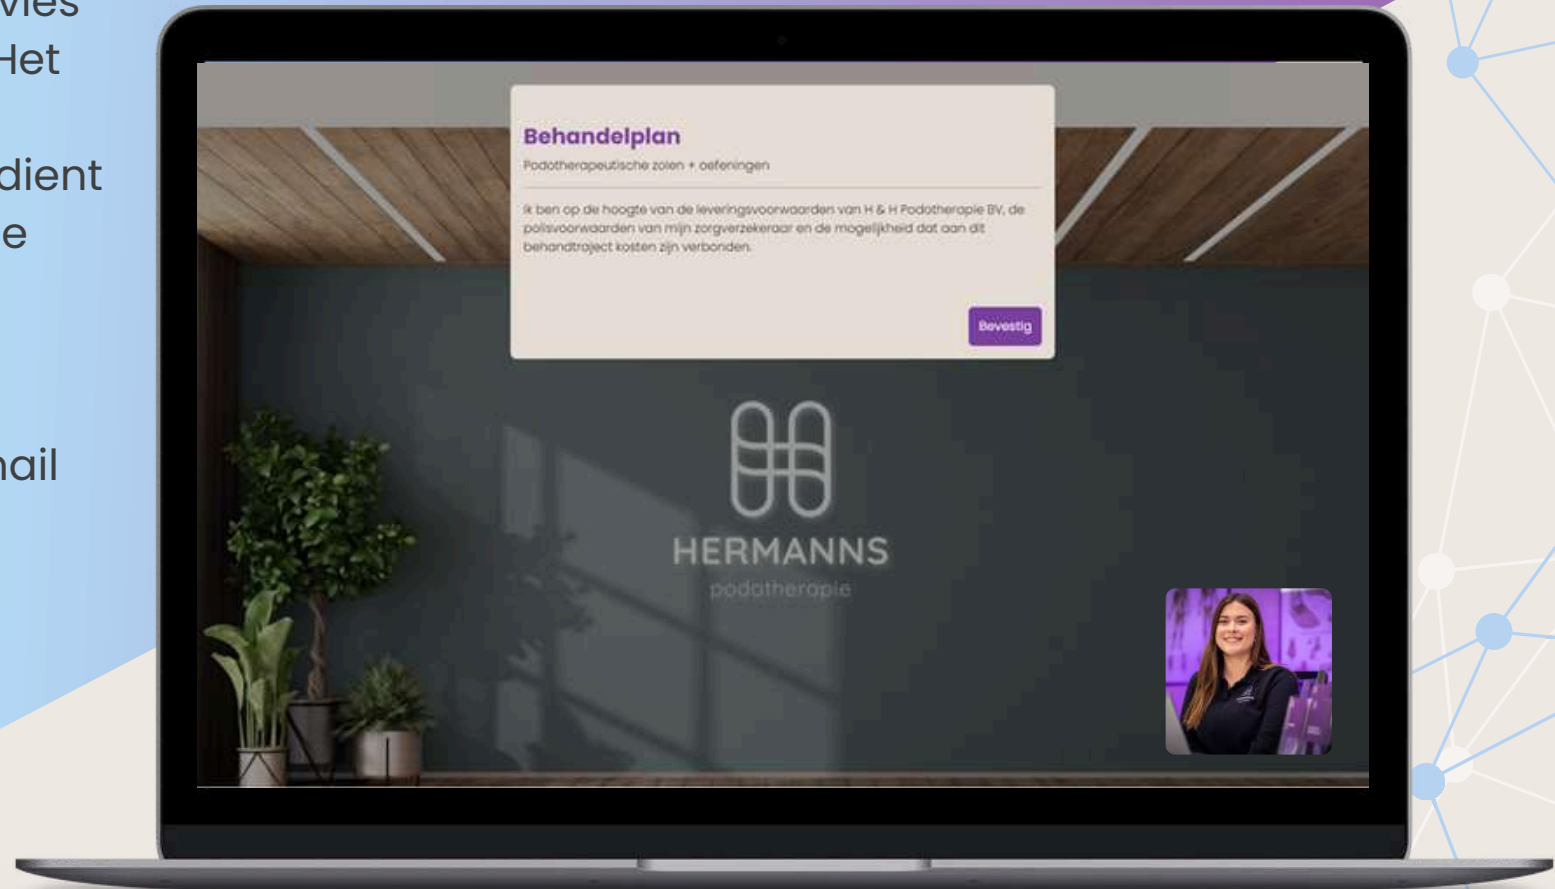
vies
Het

dient
e

nail

Behandelplan

Podotherapeutische zolen + oefeningen

Ik ben op de hoogte van de leveringsvoorwaarden van H & H Podotherapie BV, de polisvoorwaarden van mijn zorgverzekeraar en de mogelijkheid dat aan dit behandtraject kosten zijn verbonden.

Bevestig

HERMANNS
podotherapie